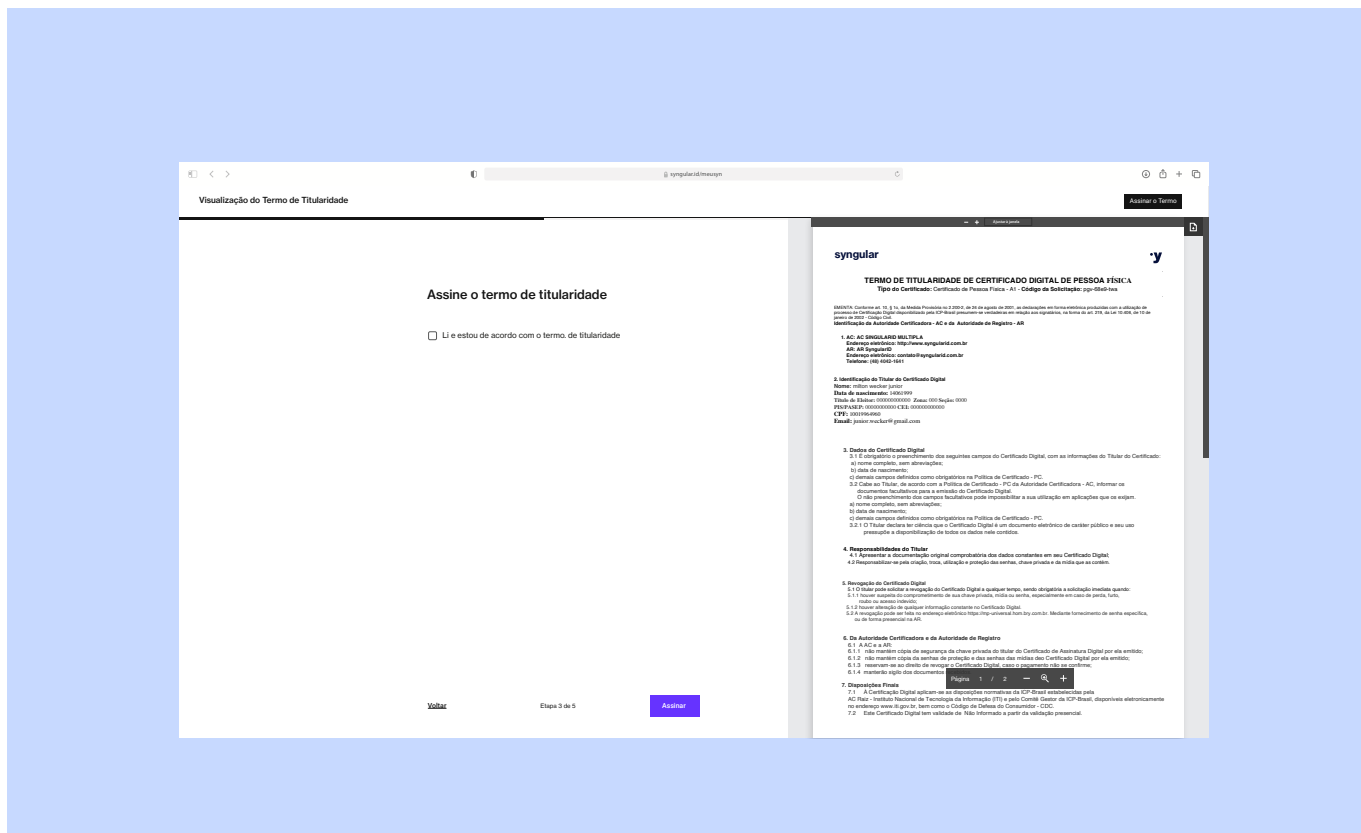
syngular.id/meusyn

Visualização do Termo de Titularidade

Assinar o Termo

Assine o termo de titularidade

Li e estou de acordo com o termo. de titularidade

Voltar

Etapa 3 de 5

Assinar

Ajustar à janela

syngular

TERMO DE TITULARIDADE DE CERTIFICADO DIGITAL DE PESSOA FÍSICA
Tipo do Certificado: Certificado de Pessoa Física - A1 - Código da Solicitação: pgv-66e9-twa

EMENTA: Conforme art. 10, § 1o, da Medida Provisória no 2.200-2, de 24 de agosto de 2001, as declarações em forma eletrônica produzidas com a utilização de processo de Certificação Digital disponibilizado pela ICP-Brasil presumem-se verdadeiras em relação aos signatários, na forma do art. 219, da Lei 10.406, de 10 de janeiro de 2002 - Código Civil.
Identificação da Autoridade Certificadora - AC e da Autoridade de Registro - AR

1. AC: AC SINGULARID MULTIPLA
Endereço eletrônico: http://www.syngularid.com.br
AR: AR SyngularID
Endereço eletrônico: contato@syngularid.com.br
Telefone: (48) 4042-1641

2. Identificação do Titular do Certificado Digital
Nome: milton wecker junior
Data de nascimento: 14061999
Título de Eleitor: 000000000000 Zona: 000 Seção: 0000
PIS/PASEP: 00000000000 CEI: 000000000000
CPF: 10019964960
Email: junior.wecker@gmail.com

3. Dados do Certificado Digital
3.1 É obrigatório o preenchimento dos seguintes campos do Certificado Digital, com as informações do Titular do Certificado:
a) nome completo, sem abreviações;
b) data de nascimento;
c) demais campos definidos como obrigatórios na Política de Certificado - PC.
3.2 Cabe ao Titular, de acordo com a Política de Certificado - PC da Autoridade Certificadora - AC, informar os documentos facultativos para a emissão do Certificado Digital.
O não preenchimento dos campos facultativos pode impossibilitar a sua utilização em aplicações que os exijam.
a) nome completo, sem abreviações;
b) data de nascimento;
c) demais campos definidos como obrigatórios na Política de Certificado - PC.
3.2.1 O Titular declara ter ciência que o Certificado Digital é um documento eletrônico de caráter público e seu uso pressupõe a disponibilização de todos os dados nele contidos.

4. Responsabilidades do Titular
4.1 Apresentar a documentação original comprobatória dos dados constantes em seu Certificado Digital;
4.2 Responsabilizar-se pela criação, troca, utilização e proteção das senhas, chave privada e da mídia que as contém.

5. Revogação do Certificado Digital
5.1 O titular pode solicitar a revogação do Certificado Digital a qualquer tempo, sendo obrigatória a solicitação imediata quando:
5.1.1 houver suspeita do comprometimento de sua chave privada, mídia ou senha, especialmente em caso de perda, furto, roubo ou acesso indevido;
5.1.2 houver alteração de qualquer informação constante no Certificado Digital.
5.2 A revogação pode ser feita no endereço eletrônico https://mp-universal.hom.bry.com.br. Mediante fornecimento de senha específica, ou de forma presencial na AR.

6. Da Autoridade Certificadora e da Autoridade de Registro
6.1 A AC e a AR:
6.1.1 não mantém cópia de segurança da chave privada do titular do Certificado de Assinatura Digital por ela emitido;
6.1.2 não mantém cópia da senhas de proteção e das senhas das mídias dos Certificado Digital por ela emitido;
6.1.3 reservam-se ao direito de revogar o Certificado Digital, caso o pagamento não se confirme;
6.1.4 manterão sigilo dos documentos

Página 1 / 2

7. Disposições Finais
7.1 A Certificação Digital aplicam-se as disposições normativas da ICP-Brasil estabelecidas pela AC Raiz - Instituto Nacional de Tecnologia da Informação (ITI) e pelo Comitê Gestor da ICP-Brasil, disponíveis eletronicamente no endereço www.iti.gov.br, bem como o Código de Defesa do Consumidor - CDC.
7.2 Este Certificado Digital tem validade de Não Informado a partir da validação presencial.